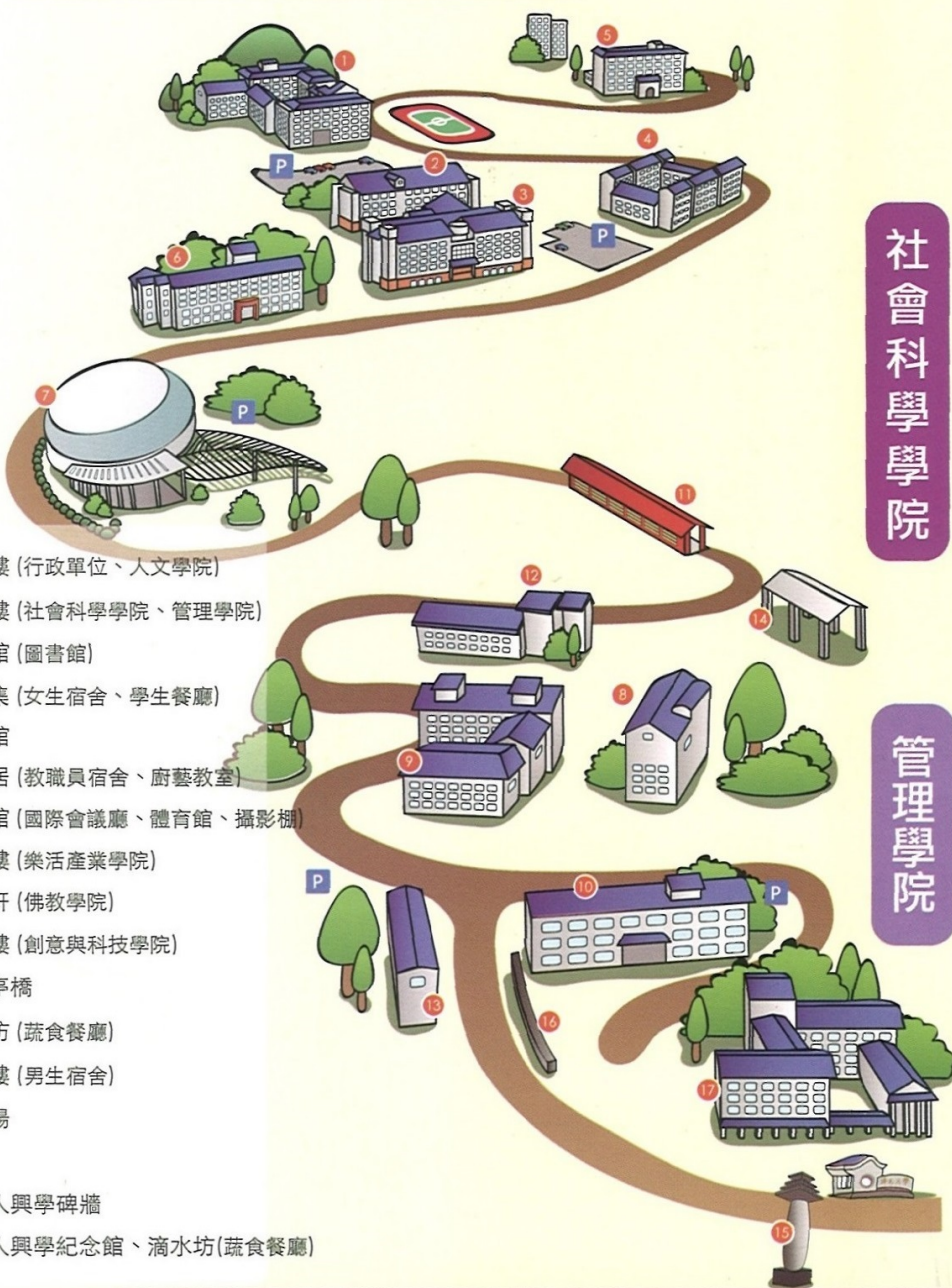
1
2
3
4
5
6
7
P
P
P
社會科學學院
11
12
14
8
9
10
P
P
13
16
17
15
管理學院

樓 (行政單位、人文學院)
樓 (社會科學學院、管理學院)
館 (圖書館)
集 (女生宿舍、學生餐廳)
館
居 (教職員宿舍、廚藝教室)
館 (國際會議廳、體育館、攝影棚)
樓 (樂活產業學院)
軒 (佛教學院)
樓 (創意與科技學院)
亭橋
坊 (蔬食餐廳)
樓 (男生宿舍)
場
人興學碑牆
人興學紀念館、滴水坊(蔬食餐廳)